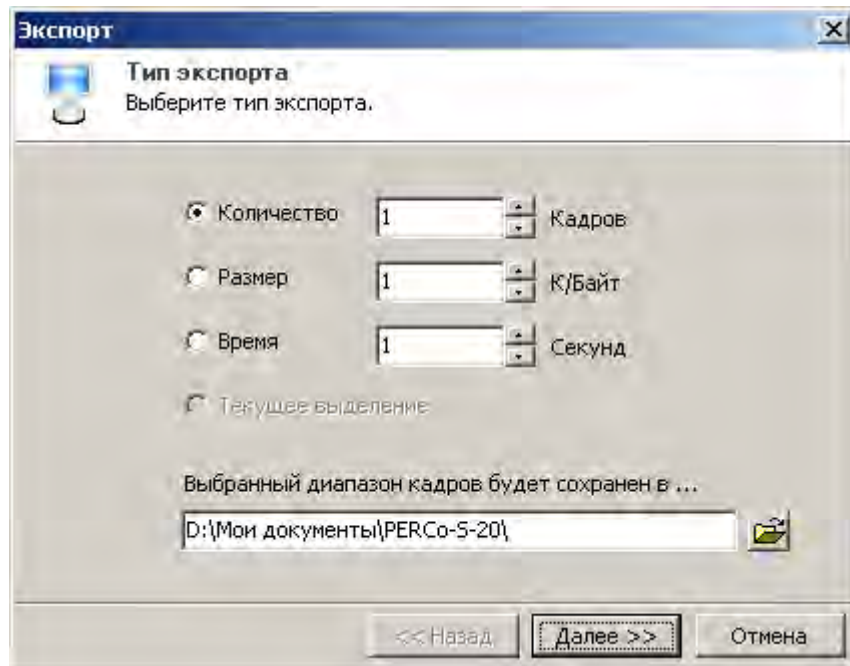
Экспорт

Тип экспорта
Выберите тип экспорта.

Количество 1 Кадров

Размер 1 К/Байт

Время 1 Секунд

Текущее выделение

Выбранный диапазон кадров будет сохранен в ...

D:\Мои документы\PERCo-S-20\

<< Назад Далее >> Отмена